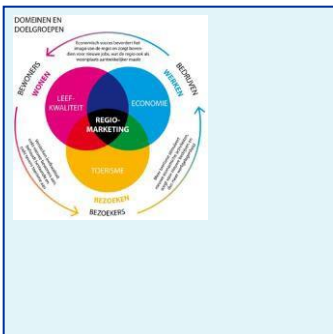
DOMEINEN EN DOELGROEPEN

Economisch succes bevordert het imago van de regio en zorgt bovendien voor nieuwe jobs, wat de regio ook als woonplaats aantrekkelijker maakt

BEWONERS
WONEN
BEDRIJVEN
WERKEN

LEEF-KWALITEIT
ECONOMIE
REGIO-MARKETING
TOERISME

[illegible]
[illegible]

BEZOEKEN
BEZOEKERS